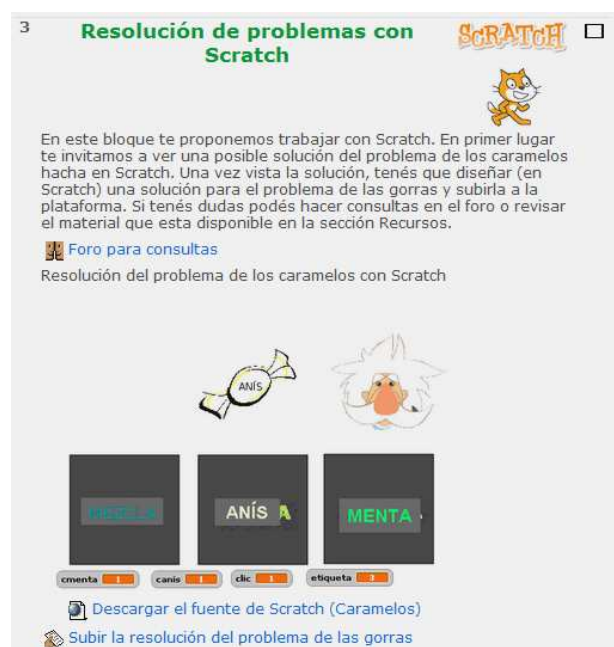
3

Resolución de problemas con Scratch

SCRATCH

En este bloque te proponemos trabajar con Scratch. En primer lugar te invitamos a ver una posible solución del problema de los caramelos hacha en Scratch. Una vez vista la solución, tenés que diseñar (en Scratch) una solución para el problema de las gorras y subirla a la plataforma. Si tenés dudas podés hacer consultas en el foro o revisar el material que esta disponible en la sección Recursos.

Foro para consultas

Resolución del problema de los caramelos con Scratch

ANÍS

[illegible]

ANÍS

MENTA

cmenta 1 canis 1 clic 1 etiqueta 3

Descargar el fuente de Scratch (Caramelos)

Subir la resolución del problema de las gorras